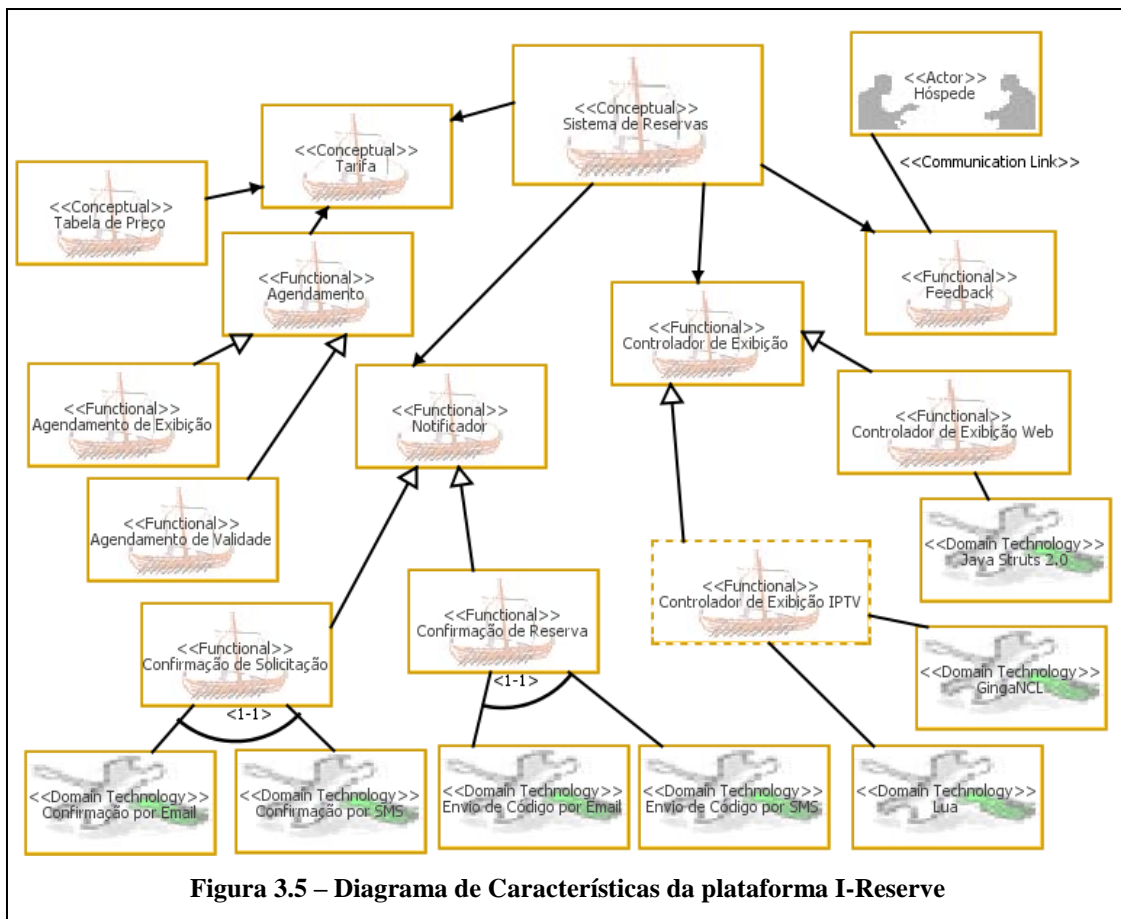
<<Conceptual>>
Sistema de Reservas

<<Actor>>
Hóspede

<<Communication Link>>

<<Conceptual>>
Tarifa

<<Conceptual>>
Tabela de Preço

<<Functional>>
Agendamento

<<Functional>>
Feedback

<<Functional>>
Controlador de Exibição

<<Functional>>
Agendamento de Exibição

<<Functional>>
Notificador

<<Functional>>
Controlador de Exibição Web

<<Functional>>
Agendamento de Validade

<<Domain Technology>>
Java Struts 2.0

<<Functional>>
Controlador de Exibição IPTV

<<Functional>>
Confirmação de Reserva

<<Functional>>
Confirmação de Solicitação

<<Domain Technology>>
GingaNCL

<1-1>

<1-1>

<<Domain Technology>>
Confirmação por Email

<<Domain Technology>>
Confirmação por SMS

<<Domain Technology>>
Envio de Código por Email

<<Domain Technology>>
Envio de Código por SMS

<<Domain Technology>>
Lua

Figura 3.5 – Diagrama de Características da plataforma I-Reserve